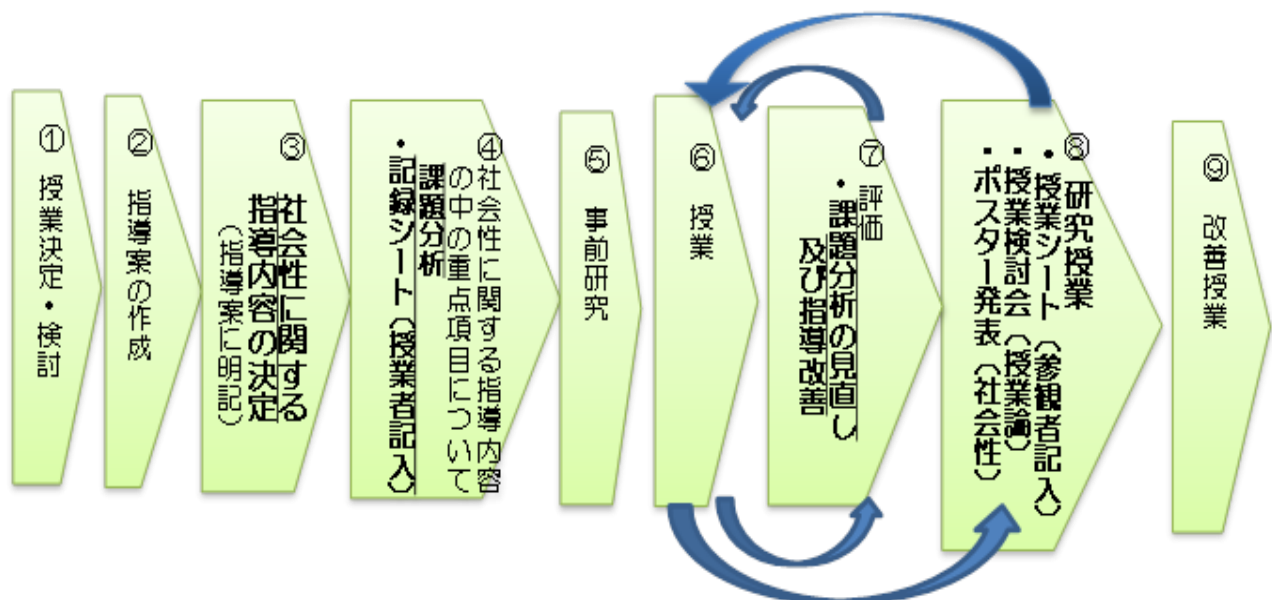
①
授業決定・検討

②
指導案の作成

③
社会性に関する指導内容の決定
（指導案に明記）

④
社会性に関する指導内容の中の重点項目について
課題分析
・記録シート（授業者記入）

⑤
事前研究

⑥
授業

⑦
評価
・課題分析の見直し及び指導改善

⑧
研究授業
・授業シート（参観者記入）
・授業検討会（授業論）
・ポスター発表（社会性）

⑨
改善授業